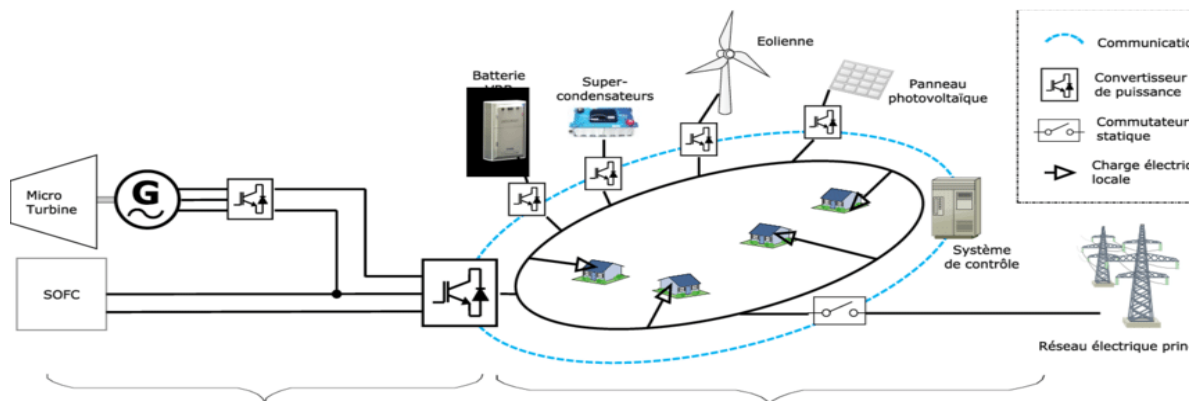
Micro Turbine

G

SOFC

Batterie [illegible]

Super-condensateurs

Eolienne

Panneau photovoltaïque

Système de contrôle

Réseau électrique prin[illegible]

Communicatio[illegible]

Convertisseur de puissance

Commutateur statique

Charge électri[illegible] locale